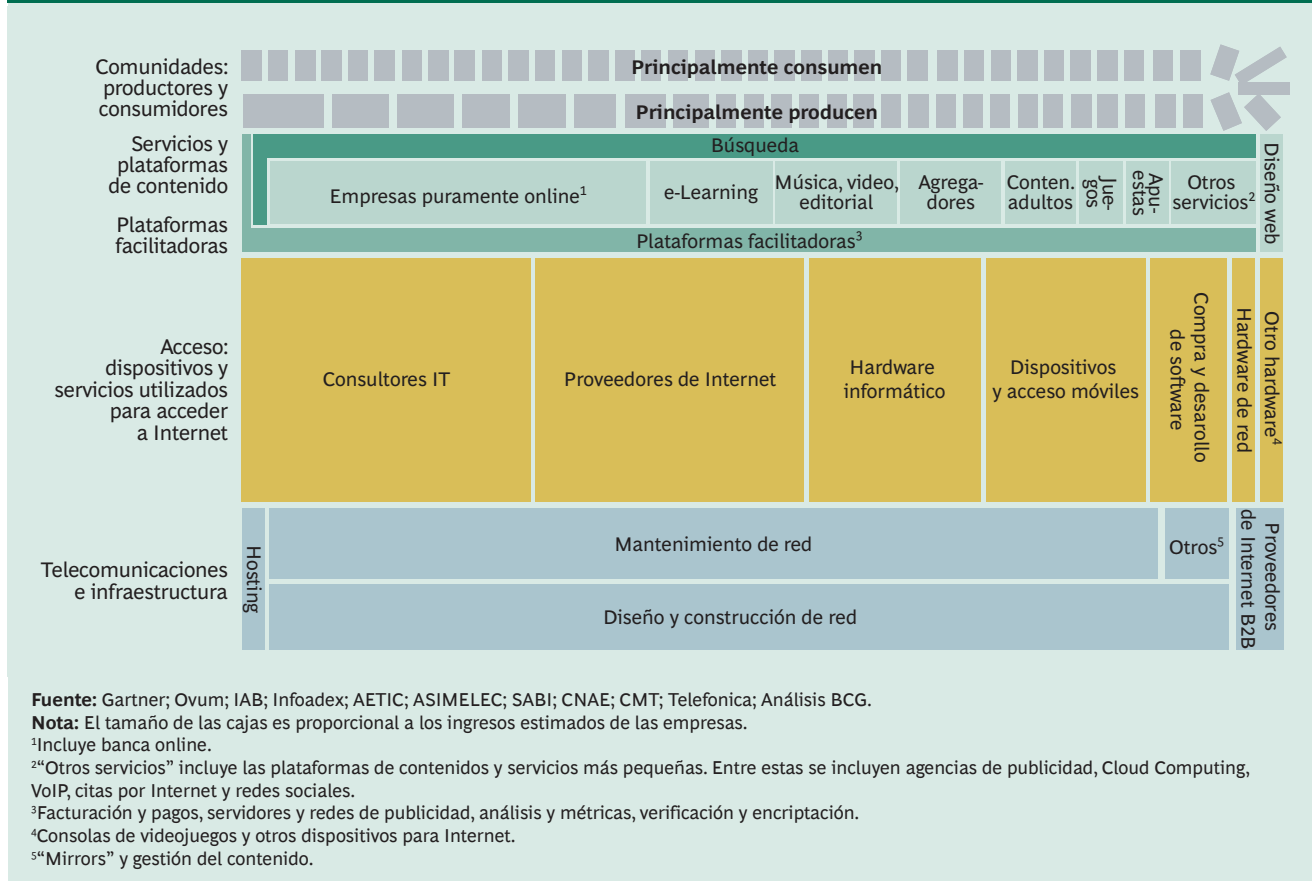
Comunidades: productores y consumidores

Principalmente consumen

Principalmente producen

Servicios y plataformas de contenido

Plataformas facilitadoras

Búsqueda

Empresas puramente online$^1$

e-Learning

Música, video, editorial

Agregadores

Conten. adultos

Juegos

Apuestas

Otros servicios$^2$

Diseño web

Plataformas facilitadoras$^3$

Acceso: dispositivos y servicios utilizados para acceder a Internet

Consultores IT

Proveedores de Internet

Hardware informático

Dispositivos y acceso móviles

Compra y desarollo de software

Hardware de red

Otro hardware$^4$

Telecomunicaciones e infraestructura

Hosting

Mantenimiento de red

Otros$^5$

Proveedores de Internet B2B

Diseño y construcción de red

**Fuente:** Gartner; Ovum; IAB; Infoadex; AETIC; ASIMELEC; SABI; CNAE; CMT; Telefonica; Análisis BCG.
**Nota:** El tamaño de las cajas es proporcional a los ingresos estimados de las empresas.
$^1$Incluye banca online.
$^2$"Otros servicios" incluye las plataformas de contenidos y servicios más pequeñas. Entre estas se incluyen agencias de publicidad, Cloud Computing, VoIP, citas por Internet y redes sociales.
$^3$Facturación y pagos, servidores y redes de publicidad, análisis y métricas, verificación y encriptación.
$^4$Consolas de videojuegos y otros dispositivos para Internet.
$^5$"Mirrors" y gestión del contenido.